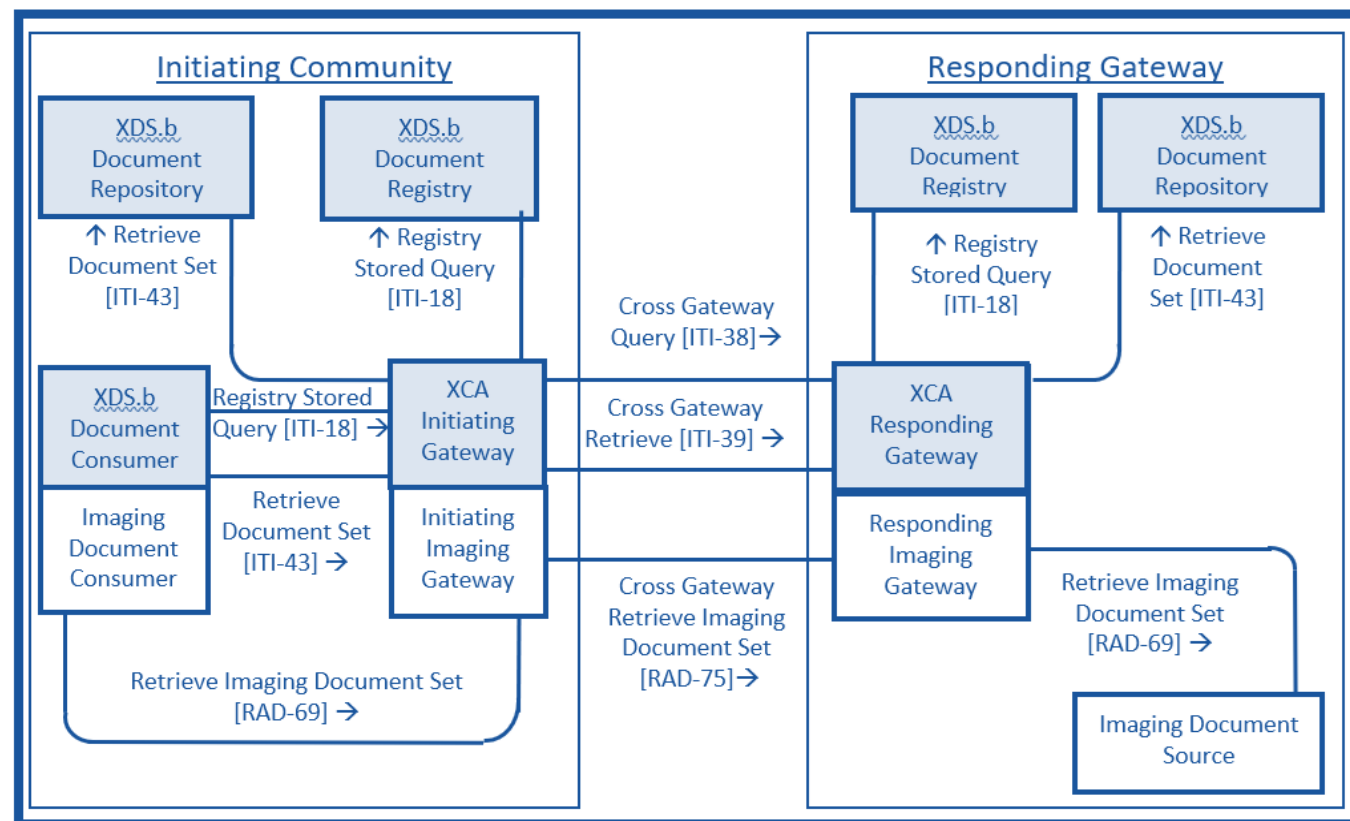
Initiating Community

XDS.b Document Repository

XDS.b Document Registry

↑ Retrieve Document Set [ITI-43]

↑ Registry Stored Query [ITI-18]

XDS.b Document Consumer

Registry Stored Query [ITI-18] →

XCA Initiating Gateway

Imaging Document Consumer

Retrieve Document Set [ITI-43] →

Initiating Imaging Gateway

Retrieve Imaging Document Set [RAD-69] →

Cross Gateway Query [ITI-38]→

Cross Gateway Retrieve [ITI-39] →

Cross Gateway Retrieve Imaging Document Set [RAD-75]→

Responding Gateway

XDS.b Document Registry

XDS.b Document Repository

↑ Registry Stored Query [ITI-18]

↑ Retrieve Document Set [ITI-43]

XCA Responding Gateway

Responding Imaging Gateway

Retrieve Imaging Document Set [RAD-69] →

Imaging Document Source